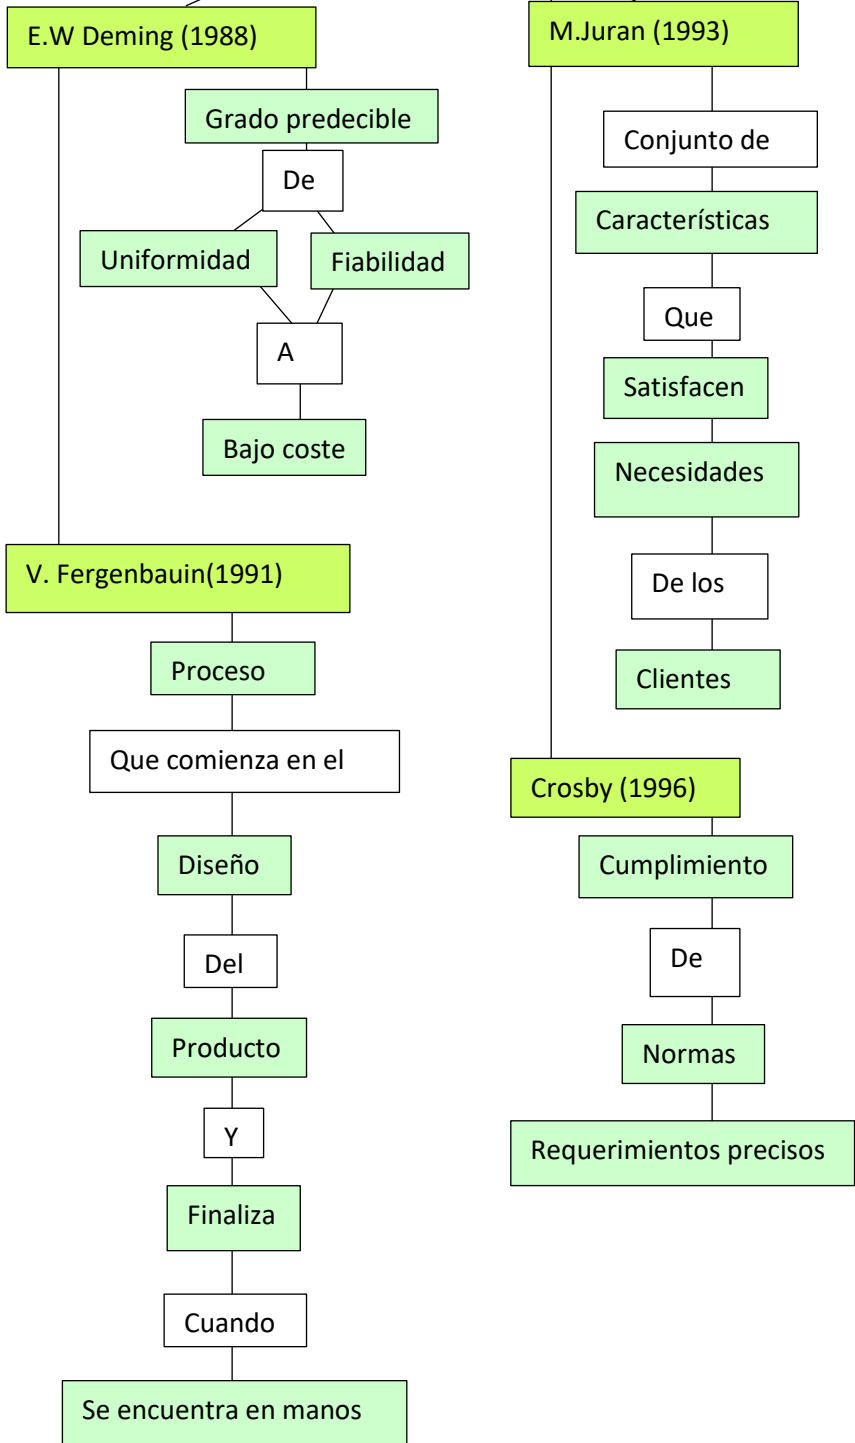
E.W Deming (1988)

Grado predecible

De

Uniformidad

Fiabilidad

A

Bajo coste

V. Fergenbauin(1991)

Proceso

Que comienza en el

Diseño

Del

Producto

Y

Finaliza

Cuando

Se encuentra en manos

M.Juran (1993)

Conjunto de

Características

Que

Satisfacen

Necesidades

De los

Clientes

Crosby (1996)

Cumplimiento

De

Normas

Requerimientos precisos